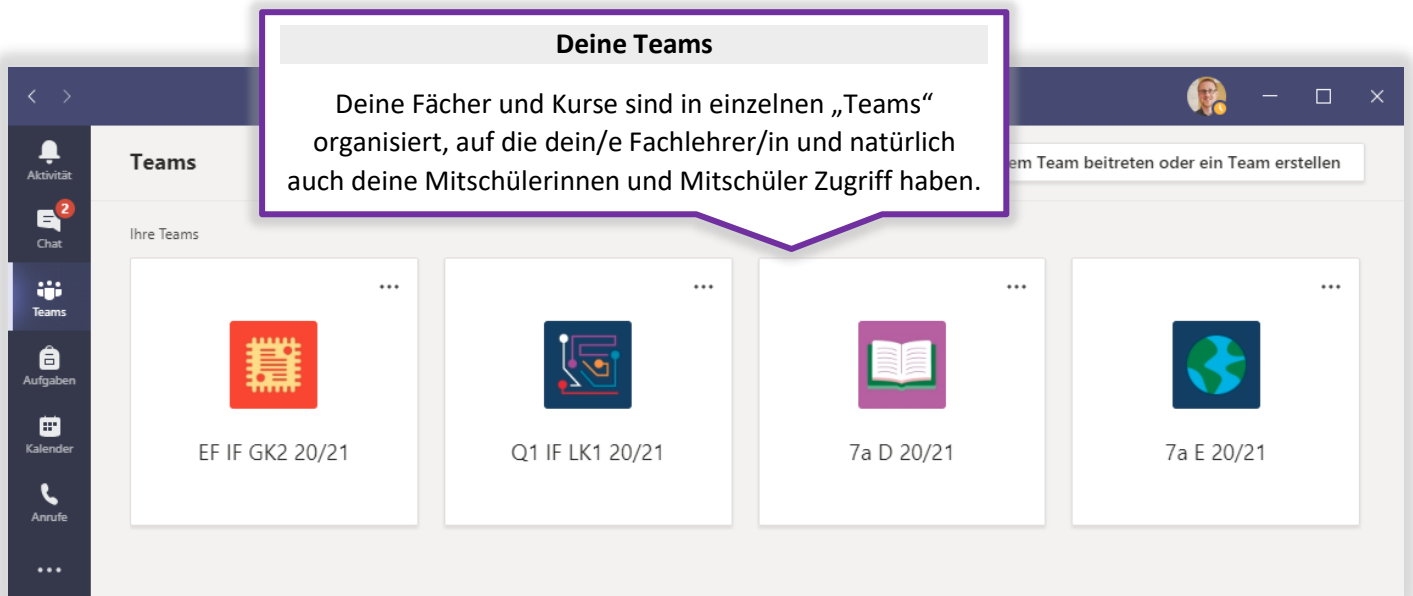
Deine Teams

Deine Fächer und Kurse sind in einzelnen „Teams“ organisiert, auf die dein/e Fachlehrer/in und natürlich auch deine Mitschülerinnen und Mitschüler Zugriff haben.

Aktivität
2
Chat
Teams
Aufgaben
Kalender
Anrufe
...

Teams
em Team beitreten oder ein Team erstellen

Ihre Teams

...
EF IF GK2 20/21

...
Q1 IF LK1 20/21

...
7a D 20/21

...
7a E 20/21